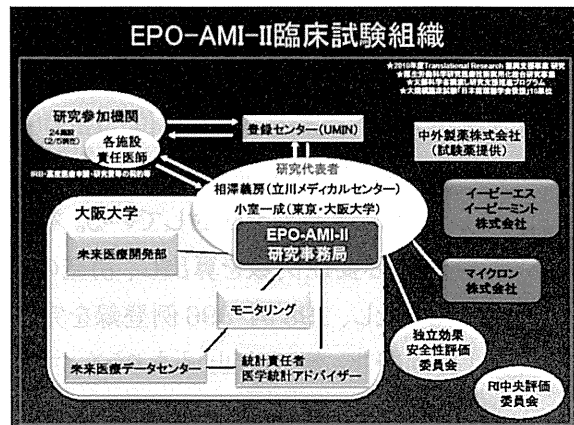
EPO-AMI-II臨床試験組織

★2010年度Translational Research 臨床支援事業 研究
★厚生労働科学研究費補助金医療技術実用化総合研究事業
★文部科学省橋渡し研究支援推進プログラム
★大規模臨床試験「日本循環器学会認定」16施設

研究参加機関
24施設
(2/5時点)

各施設
責任医師

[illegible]

登録センター(UMIN)

中外製薬株式会社
(試験薬提供)

研究代表者
相澤義房(立川メディカルセンター)
小室一成(東京・大阪大学)

大阪大学

EPO-AMI-II
研究事務局

イーピーエス
イーピーミント
株式会社

未来医療開発部

マイクロン
株式会社

モニタリング

独立効果
安全性評価
委員会

未来医療データセンター

統計責任者
医学統計アドバイザー

RI中央評価
委員会